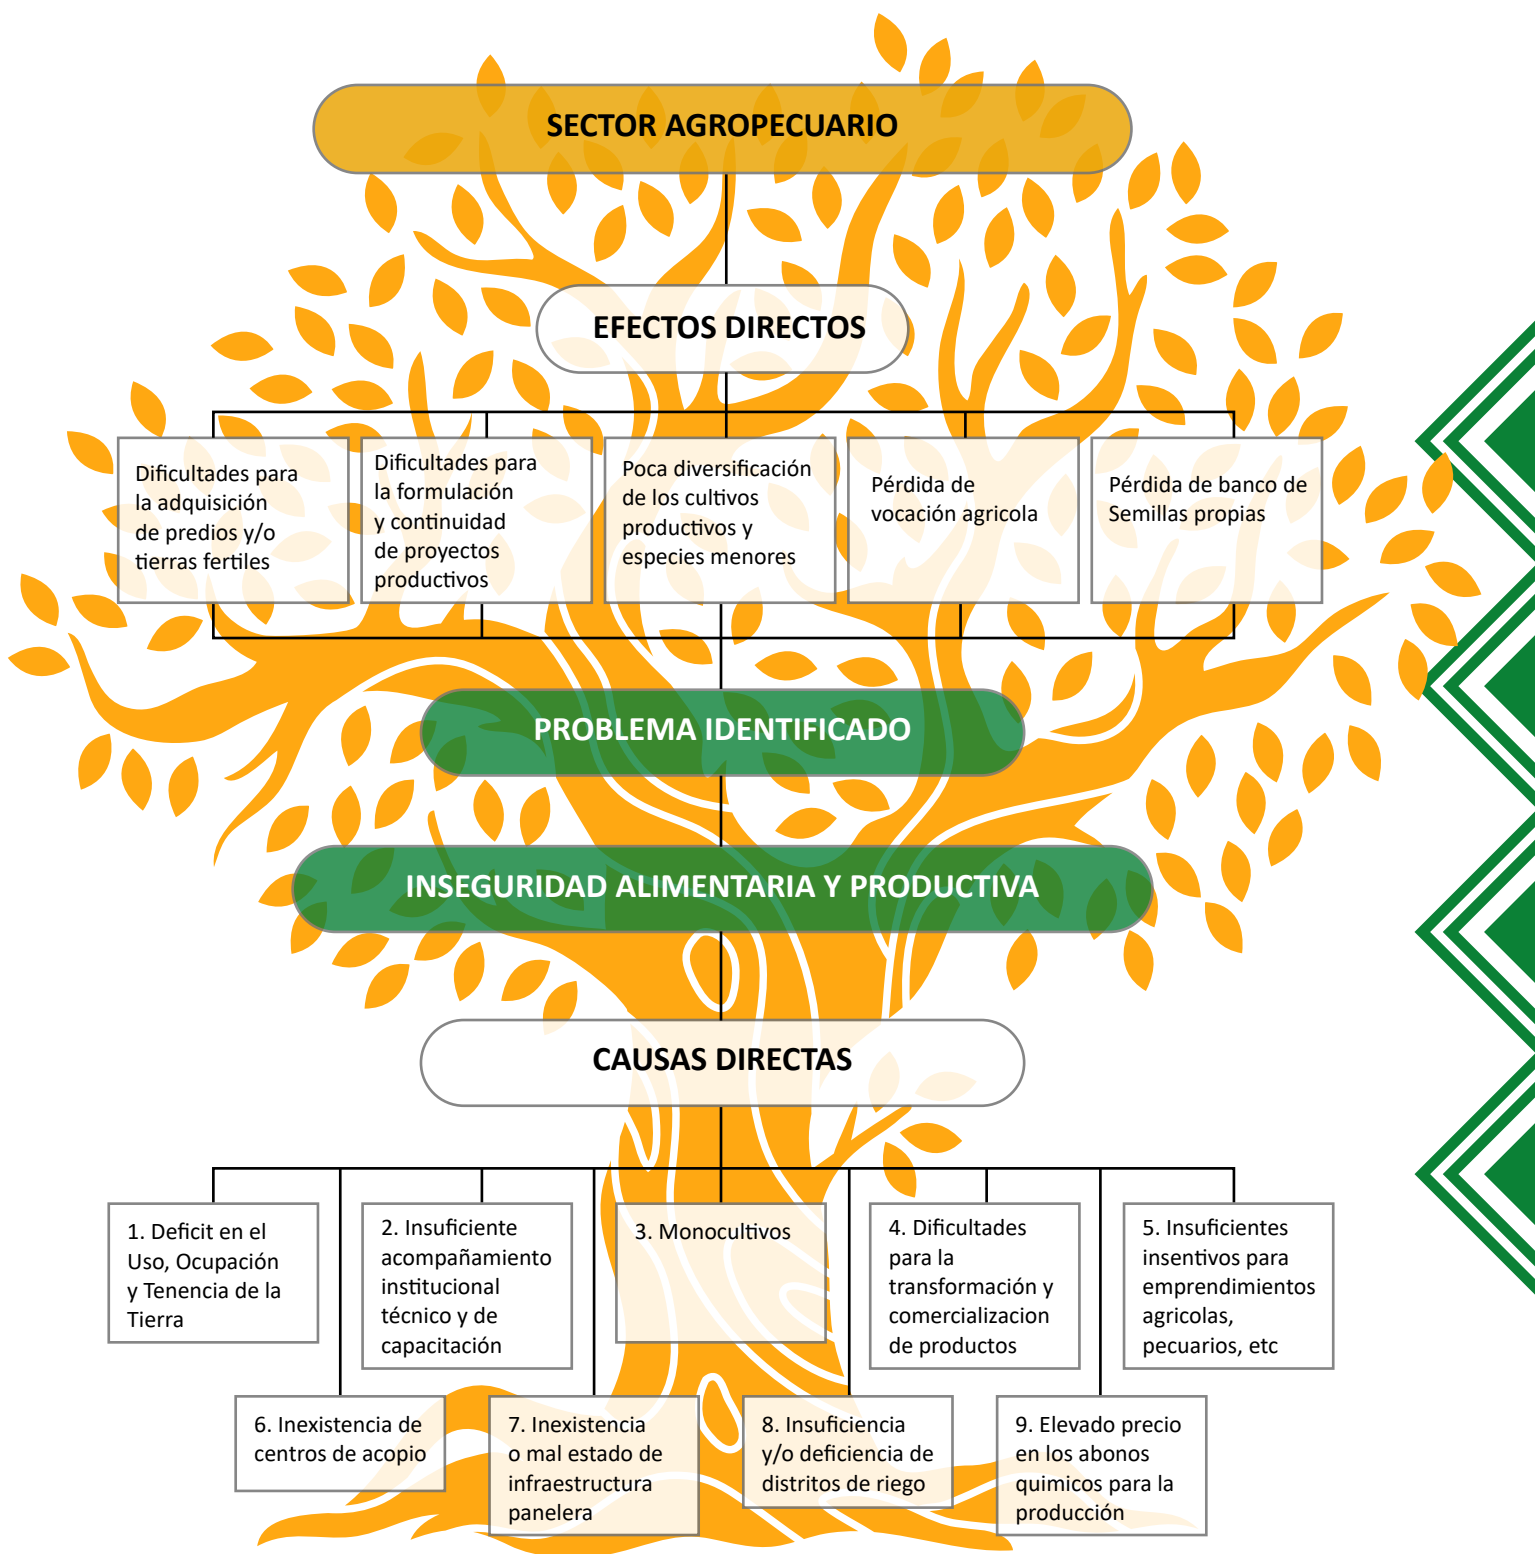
SECTOR AGROPECUARIO

EFECTOS DIRECTOS

Dificultades para la adquisición de predios y/o tierras fertiles

Dificultades para la formulación y continuidad de proyectos productivos

Poca diversificación de los cultivos productivos y especies menores

Pérdida de vocación agricola

Pérdida de banco de Semillas propias

PROBLEMA IDENTIFICADO

INSEGURIDAD ALIMENTARIA Y PRODUCTIVA

CAUSAS DIRECTAS

1. Deficit en el Uso, Ocupación y Tenencia de la Tierra

2. Insuficiente acompañamiento institucional técnico y de capacitación

3. Monocultivos

4. Dificultades para la transformación y comercializacion de productos

5. Insuficientes insentivos para emprendimientos agricolas, pecuarios, etc

6. Inexistencia de centros de acopio

7. Inexistencia o mal estado de infraestructura panelera

8. Insuficiencia y/o deficiencia de distritos de riego

9. Elevado precio en los abonos quimicos para la producción